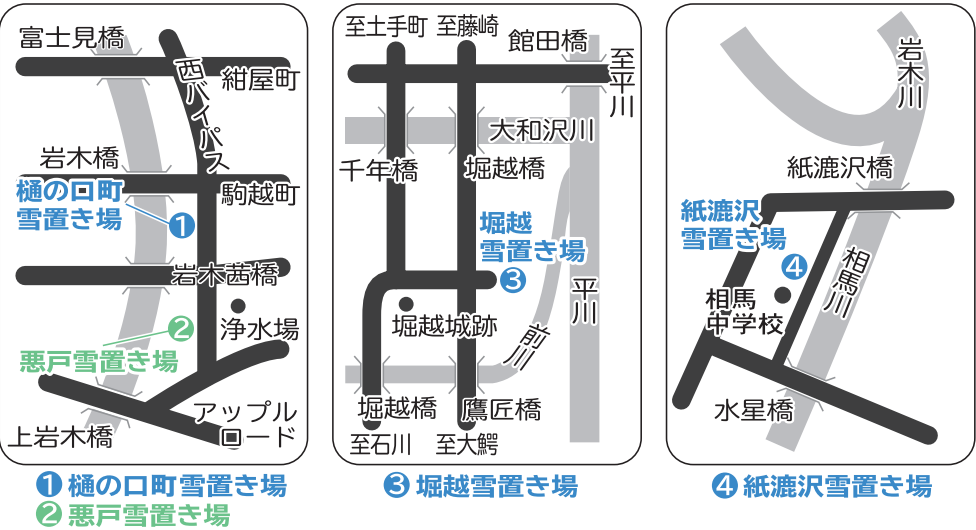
富士見橋
紺屋町
西バイパス
岩木橋
樋の口町
雪置き場
1
駒越町
岩木茜橋
浄水場
2
悪戸雪置き場
アップル
ロード
上岩木橋

至土手町 至藤崎
館田橋
至平川
大和沢川
千年橋
堀越橋
堀越
雪置き場
3
平川
堀越城跡
前川
堀越橋
鷹匠橋
至石川
至大鰐

岩木川
紙漉沢橋
紙漉沢
雪置き場
4
相馬川
相馬
中学校
水星橋

1 樋の口町雪置き場
2 悪戸雪置き場
3 堀越雪置き場
4 紙漉沢雪置き場